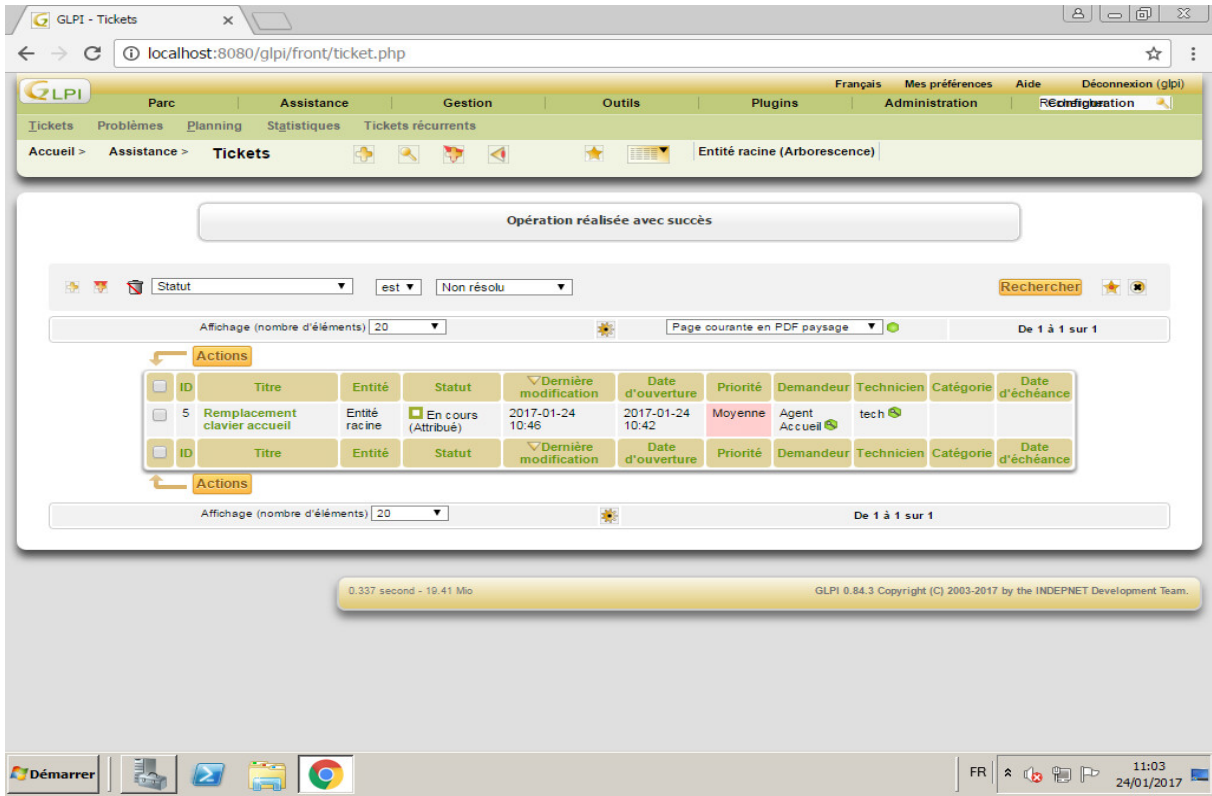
GLPI - Tickets ×

localhost:8080/glpi/front/ticket.php

GLPI

Français Mes préférences Aide Déconnexion (glpi)

Parc | Assistance | Gestion | Outils | Plugins | Administration | Configuration

Rechercher

Tickets Problèmes Planning Statistiques Tickets récurrents

Accueil > Assistance > Tickets

Entité racine (Arborescence)

Opération réalisée avec succès

Statut est Non résolu Rechercher

Affichage (nombre d'éléments) 20 Page courante en PDF paysage De 1 à 1 sur 1

Actions

| | ID | Titre | Entité | Statut | Dernière modification | Date d'ouverture | Priorité | Demandeur | Technicien | Catégorie | Date d'échéance |
|---|---|---|---|---|---|---|---|---|---|---|---|
| | 5 | Remplacement clavier accueil | Entité racine | En cours (Attribué) | 2017-01-24 10:46 | 2017-01-24 10:42 | Moyenne | Agent Accueil | tech | | |
| | ID | Titre | Entité | Statut | Dernière modification | Date d'ouverture | Priorité | Demandeur | Technicien | Catégorie | Date d'échéance |

Actions

Affichage (nombre d'éléments) 20 De 1 à 1 sur 1

0.337 second - 19.41 Mio

GLPI 0.84.3 Copyright (C) 2003-2017 by the INDEPNET Development Team.

Démarrer

FR 11:03 24/01/2017